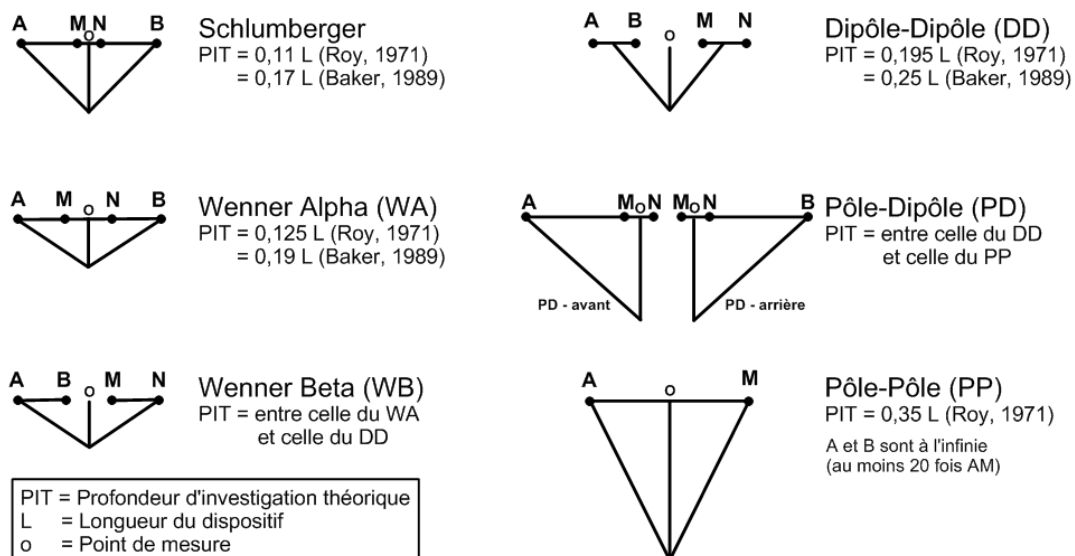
A M o N B

Schlumberger
PIT = 0,11 L (Roy, 1971)
= 0,17 L (Baker, 1989)

A B o M N

Dipôle-Dipôle (DD)
PIT = 0,195 L (Roy, 1971)
= 0,25 L (Baker, 1989)

A M o N B

Wenner Alpha (WA)
PIT = 0,125 L (Roy, 1971)
= 0,19 L (Baker, 1989)

A M o N M o N B

PD - avant

PD - arrière

Pôle-Dipôle (PD)
PIT = entre celle du DD et celle du PP

A B o M N

Wenner Beta (WB)
PIT = entre celle du WA et celle du DD

A o M

Pôle-Pôle (PP)
PIT = 0,35 L (Roy, 1971)
A et B sont à l'infinie (au moins 20 fois AM)

PIT = Profondeur d'investigation théorique
L = Longueur du dispositif
o = Point de mesure